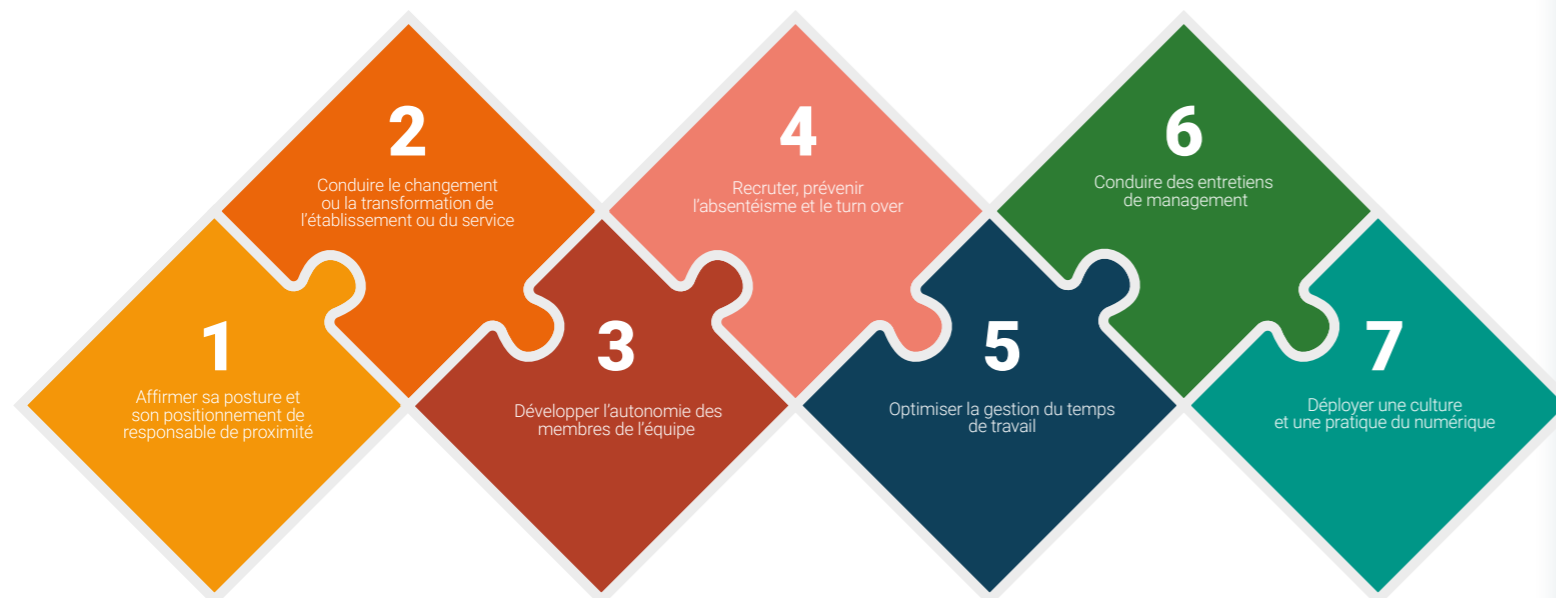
1
Affirmer sa posture et son positionnement de responsable de proximité

2
Conduire le changement ou la transformation de l'établissement ou du service

3
Développer l'autonomie des membres de l'équipe

4
Recruter, prévenir l'absentéisme et le turn over

5
Optimiser la gestion du temps de travail

6
Conduire des entretiens de management

7
Déployer une culture et une pratique du numérique